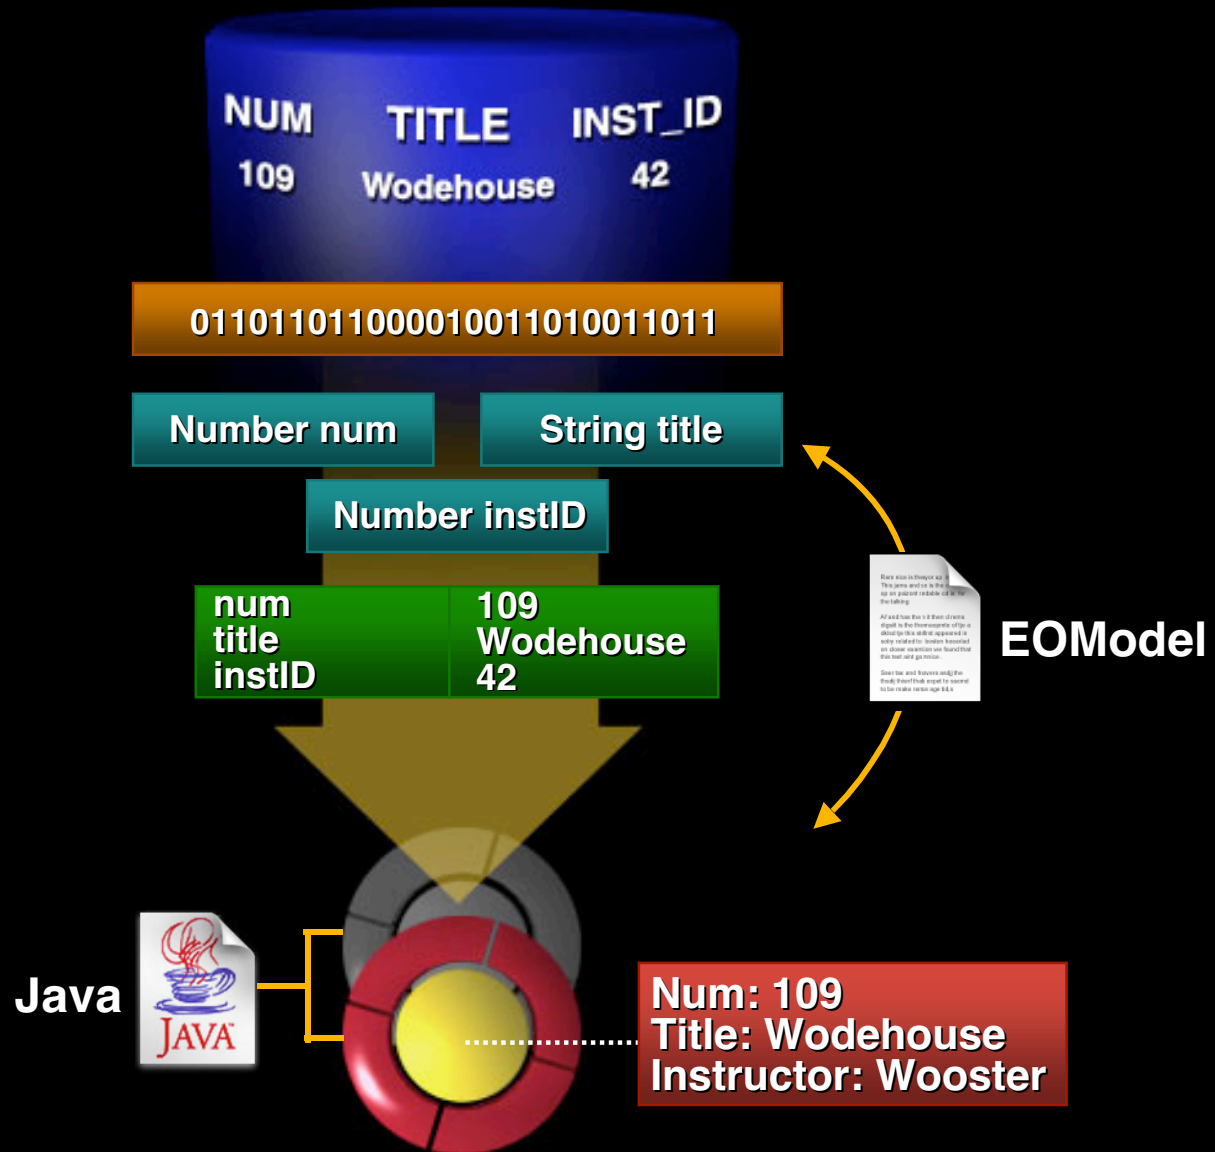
NUM TITLE INST_ID
109 Wodehouse 42

01101101100001001101001101

Number num

String title

Number instID

| num | 109 |
|---|---|
| title | Wodehouse |
| instID | 42 |

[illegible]

EOModel

Java

JAVA

Num: 109
Title: Wodehouse
Instructor: Wooster